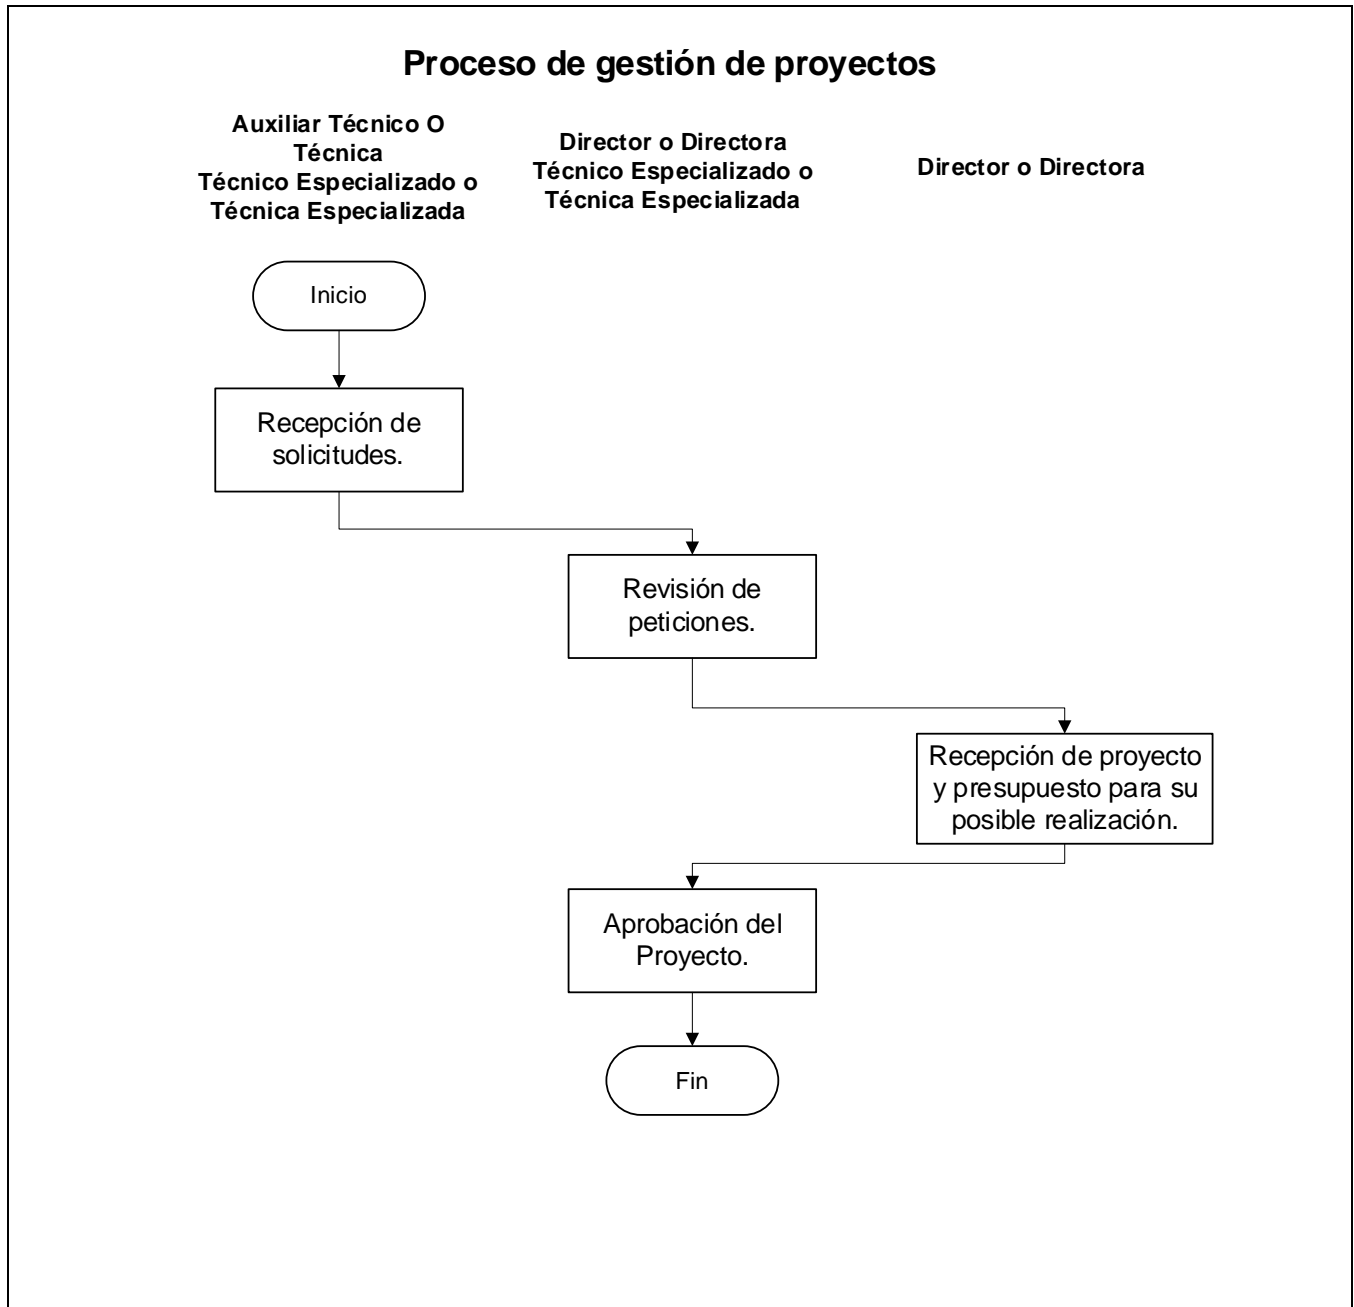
Proceso de gestión de proyectos

Auxiliar Técnico O Técnica
Técnico Especializado o Técnica Especializada

Director o Directora
Técnico Especializado o Técnica Especializada

Director o Directora

Inicio

Recepción de solicitudes.

Revisión de peticiones.

Recepción de proyecto y presupuesto para su posible realización.

Aprobación del Proyecto.

Fin